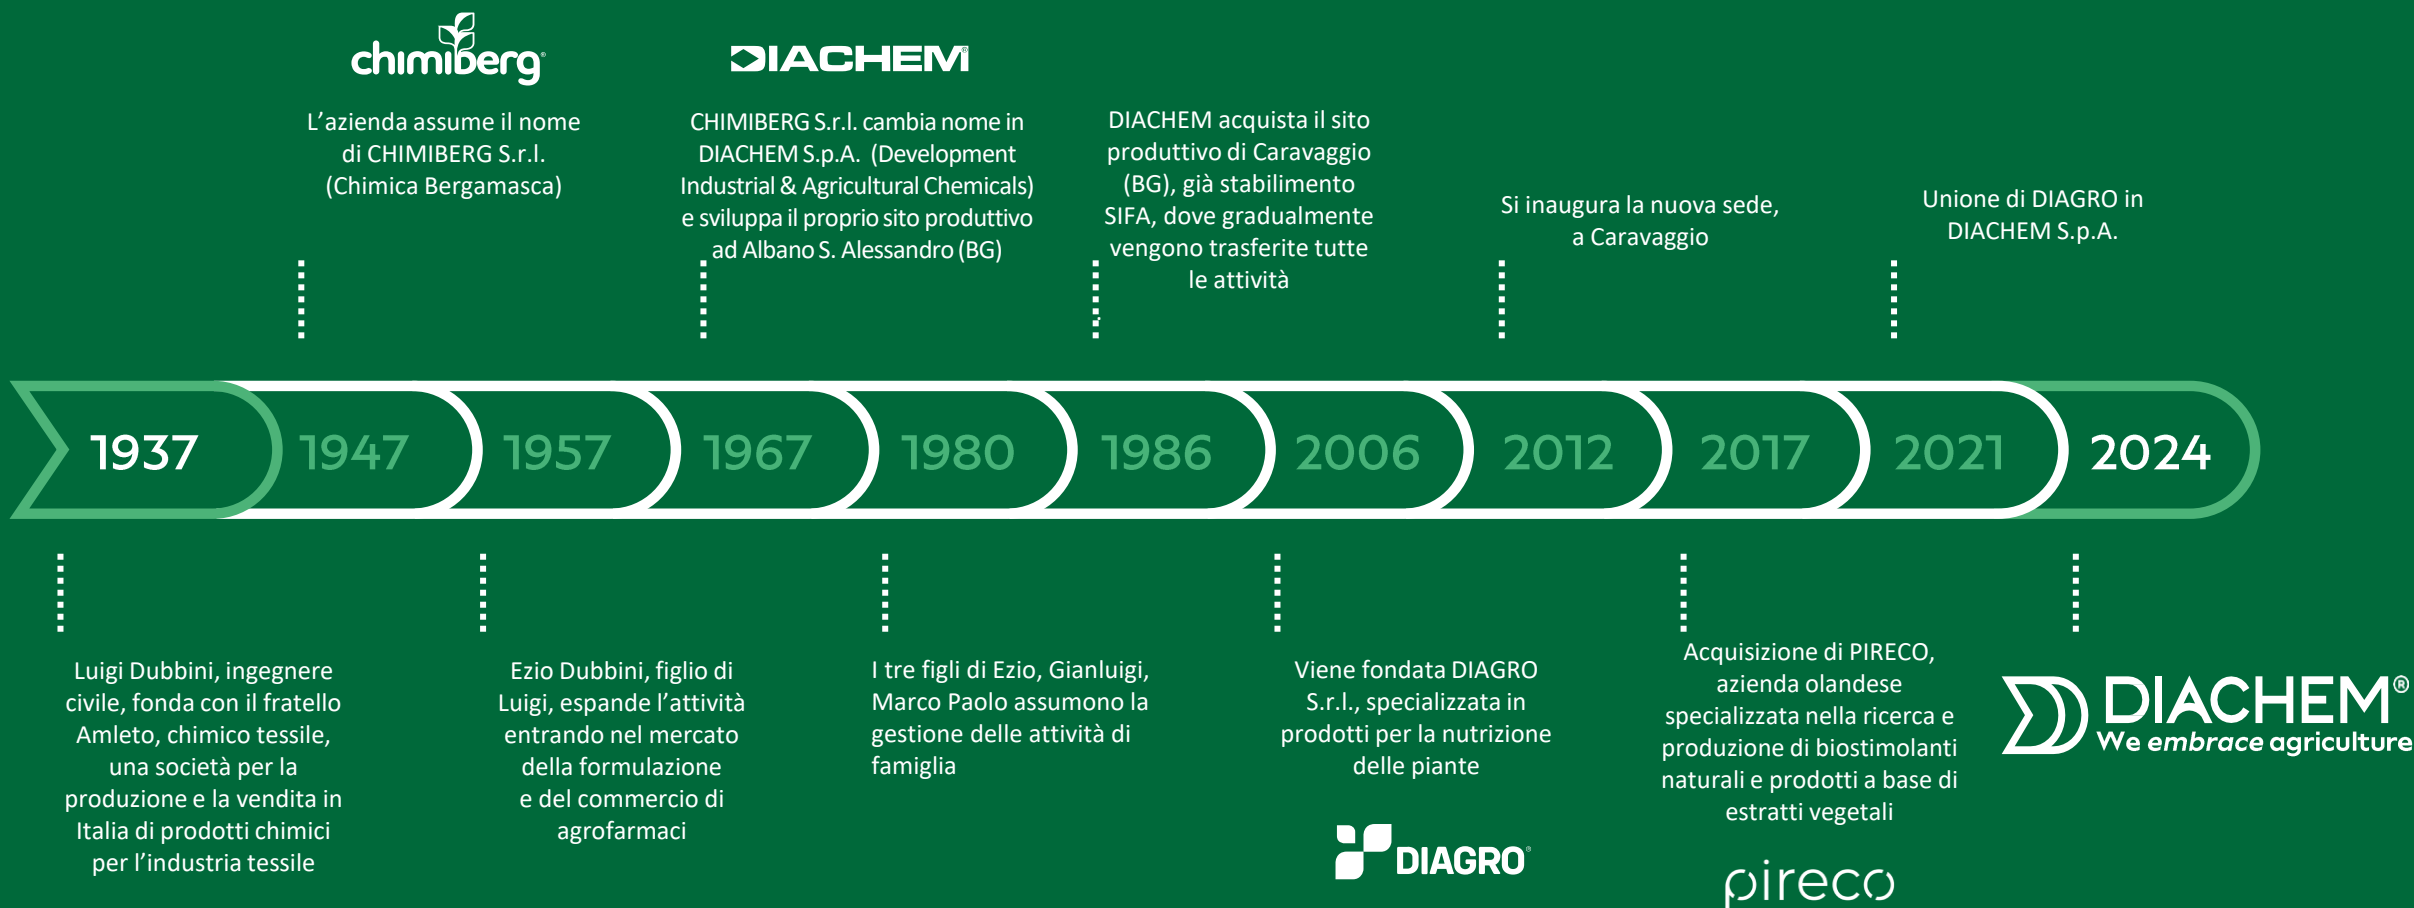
chimiberg

L’azienda assume il nome di CHIMIBERG S.r.l. (Chimica Bergamasca)

DIACHEM

CHIMIBERG S.r.l. cambia nome in DIACHEM S.p.A. (Development Industrial & Agricultural Chemicals) e sviluppa il proprio sito produttivo ad Albano S. Alessandro (BG)

DIACHEM acquista il sito produttivo di Caravaggio (BG), già stabilimento SIFA, dove gradualmente vengono trasferite tutte le attività

Si inaugura la nuova sede, a Caravaggio

Unione di DIAGRO in DIACHEM S.p.A.

1937 1947 1957 1967 1980 1986 2006 2012 2017 2021 2024

Luigi Dubbini, ingegnere civile, fonda con il fratello Amleto, chimico tessile, una società per la produzione e la vendita in Italia di prodotti chimici per l’industria tessile

Ezio Dubbini, figlio di Luigi, espande l’attività entrando nel mercato della formulazione e del commercio di agrofarmaci

I tre figli di Ezio, Gianluigi, Marco Paolo assumono la gestione delle attività di famiglia

Viene fondata DIAGRO S.r.l., specializzata in prodotti per la nutrizione delle piante

DIAGRO

Acquisizione di PIRECO, azienda olandese specializzata nella ricerca e produzione di biostimolanti naturali e prodotti a base di estratti vegetali

pireco

DIACHEM®
We embrace agriculture